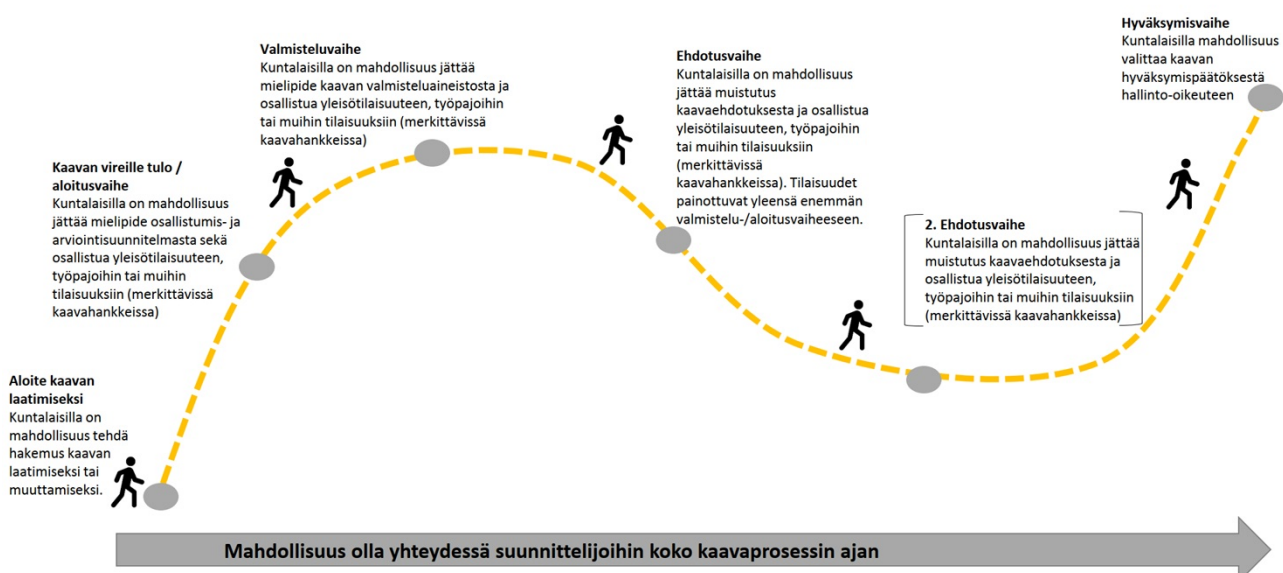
Aloite kaavan laatimiseksi
Kuntalaisilla on mahdollisuus tehdä hakemus kaavan laatimiseksi tai muuttamiseksi.

Kaavan vireille tulo / aloitusvaihe
Kuntalaisilla on mahdollisuus jättää mielipide osallistumis- ja arviointisuunnitelmasta sekä osallistua yleisötilaisuuteen, työpajoihin tai muihin tilaisuuksiin (merkittävissä kaavahankkeissa)

Valmisteluvaihe
Kuntalaisilla on mahdollisuus jättää mielipide kaavan valmisteluaineistosta ja osallistua yleisötilaisuuteen, työpajoihin tai muihin tilaisuuksiin (merkittävissä kaavahankkeissa)

Ehdotusvaihe
Kuntalaisilla on mahdollisuus jättää muistutus kaavaehdotuksesta ja osallistua yleisötilaisuuteen, työpajoihin tai muihin tilaisuuksiin (merkittävissä kaavahankkeissa). Tilaisuudet painottuvat yleensä enemmän valmistelu-/aloitusvaiheeseen.

2. Ehdotusvaihe
Kuntalaisilla on mahdollisuus jättää muistutus kaavaehdotuksesta ja osallistua yleisötilaisuuteen, työpajoihin tai muihin tilaisuuksiin (merkittävissä kaavahankkeissa)

Hyväksymisvaihe
Kuntalaisilla mahdollisuus valittaa kaavan hyväksymispäätöksestä hallinto-oikeuteen

Mahdollisuus olla yhteydessä suunnittelijoihin koko kaavaprosessin ajan